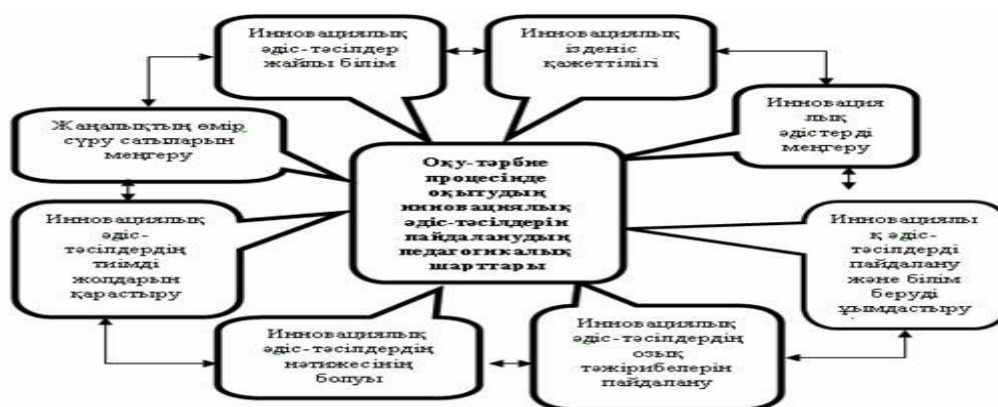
Инновациялық әдіс-тәсілдер жайлы білім

Инновациялық ізденіс қажеттілігі

Жаңалықтың өмір сүру сатыларын меңгеру

Инновация лық әдістерді меңгеру

Оқу-тәрбие процесінде оқытудың инновациялық әдіс-тәсілдерін пайдаланудың педагогикалық шарттары

Инновациялық әдіс-тәсілдердің тиімді жолдарын қарастыру

Инновациялы қ әдіс-тәсілдерді пайдалану және білім беруді ұйымдастыру

Инновациялық әдіс-тәсілдердің нәтижесінің болуы

Инновациялық әдіс-тәсілдердің озық тәжірибелерін пайдалану